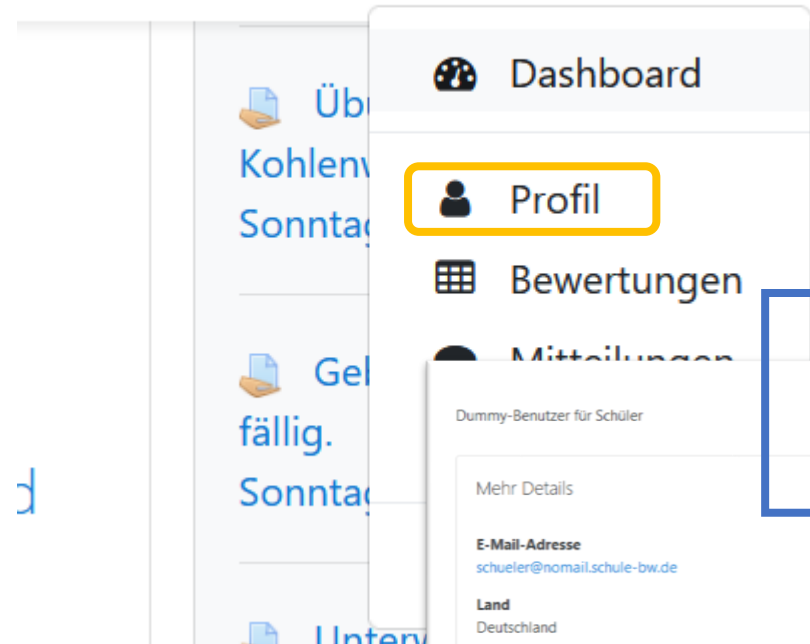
Übi
Kohlenw
Sonntag

Geb
fällig.
Sonntag

d

Unter

Dashboard

Profil

Bewertungen

Mitteilungen

Dummy-Benutzer für Schüler

Mehr Details

E-Mail-Adresse
schueler@nomail.schule-bw.de

Land
Deutschland